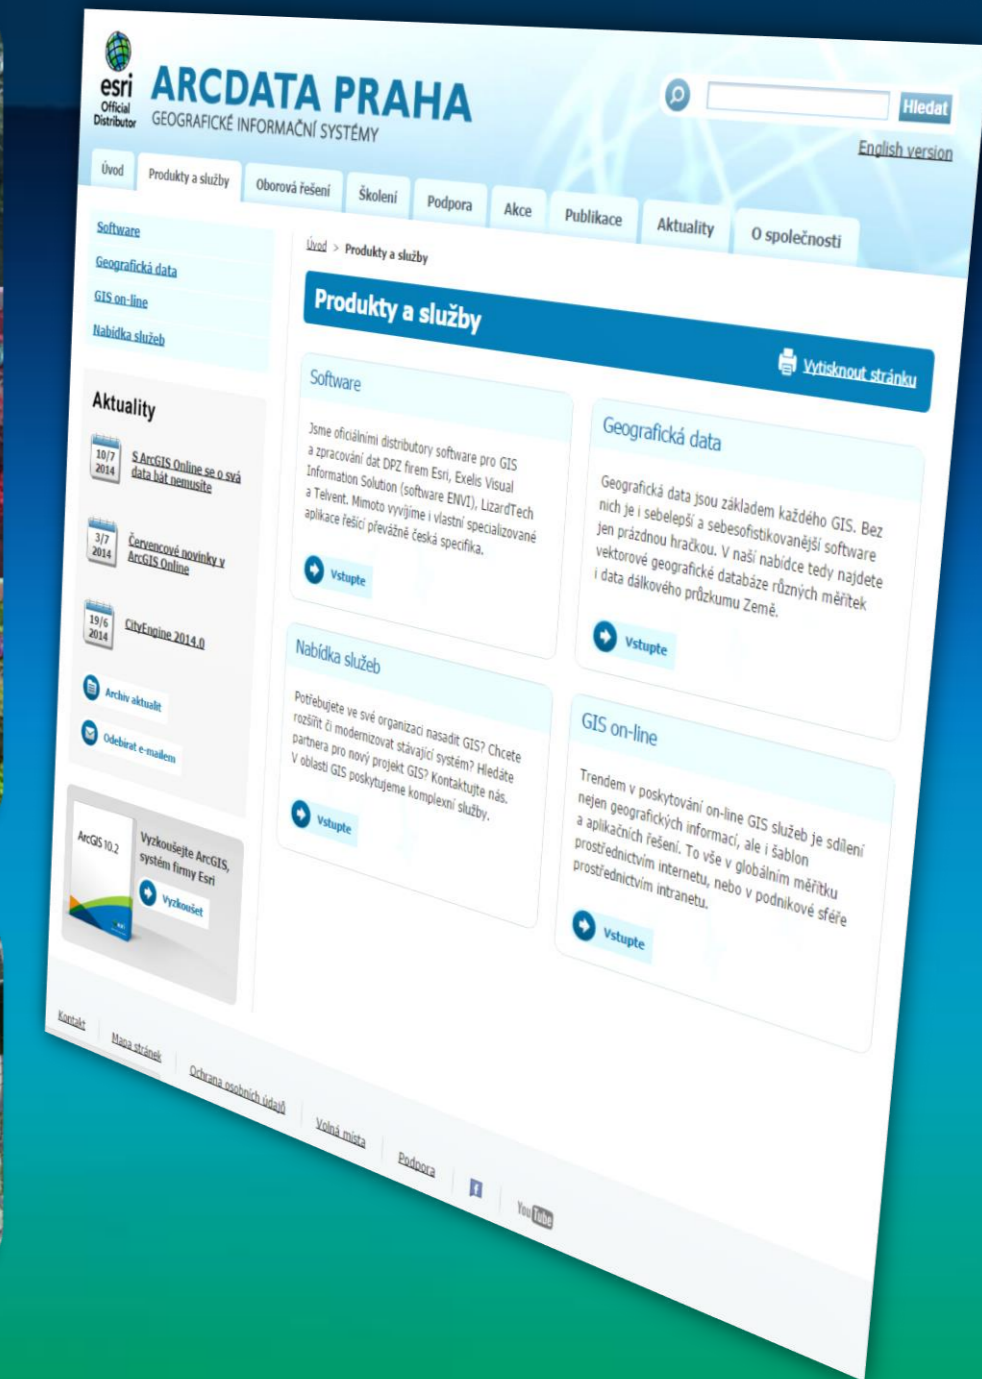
esri Official Distributor

ARCDATA PRAHA

GEOGRAFICKÉ INFORMAČNÍ SYSTÉMY

Hledat

English version

Úvod | Produkty a služby | Oborová řešení | Školení | Podpora | Akce | Publikace | Aktuality | O společnosti

Software

Geografická data

GIS on-line

Nabídka služeb

Aktuality

10/7 2014 S ArcGIS Online se o svá data bát nemusíte

3/7 2014 Červencové novinky v ArcGIS Online

19/6 2014 CityEngine 2014.0

Archiv aktualit

Odebírat e-mailem

ArcGIS 10.2

Vyzkoušejte ArcGIS, systém firmy Esri

Vyzkoušet

Úvod > Produkty a služby

Produkty a služby

Vytisknout stránku

Software

Jsme oficiálními distributory software pro GIS a zpracování dat DPZ firem Esri, Exelis Visual Information Solution (software ENVI), LizardTech a Telvent. Mimoto vyvíjíme i vlastní specializované aplikace řešící převážně česká specifika.

Vstupte

Geografická data

Geografická data jsou základem každého GIS. Bez nich je i sebelepší a sebesofistikovanější software jen prázdnou hračkou. V naší nabídce tedy najdete vektorové geografické databáze různých měřítek i data dálkového průzkumu Země.

Vstupte

Nabídka služeb

Potřebujete ve své organizaci nasadit GIS? Chcete rozšířit či modernizovat stávající systém? Hledáte partnera pro nový projekt GIS? Kontaktujte nás. V oblasti GIS poskytujeme komplexní služby.

Vstupte

GIS on-line

Trendem v poskytování on-line GIS služeb je sdílení nejen geografických informací, ale i šablon a aplikačních řešení. To vše v globálním měřítku prostřednictvím internetu, nebo v podnikové sféře prostřednictvím intranetu.

Vstupte

Kontakt | Mapa stránek | Ochrana osobních údajů | Volná místa | Podpora | f | YouTube